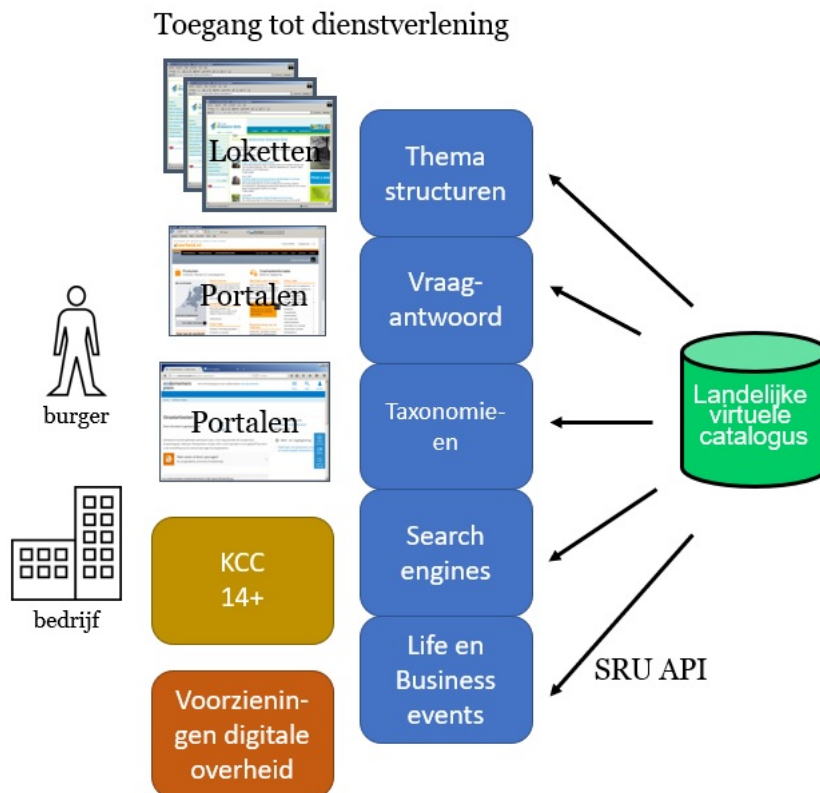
Toegang tot dienstverlening

Loketten

Portalen

Portalen

burger

bedrijf

KCC
14+

Voorzieningen digitale overheid

Thema structuren

Vraag-antwoord

Taxonomie-en

Search engines

Life en Business events

Landelijke virtuele catalogus

SRU API